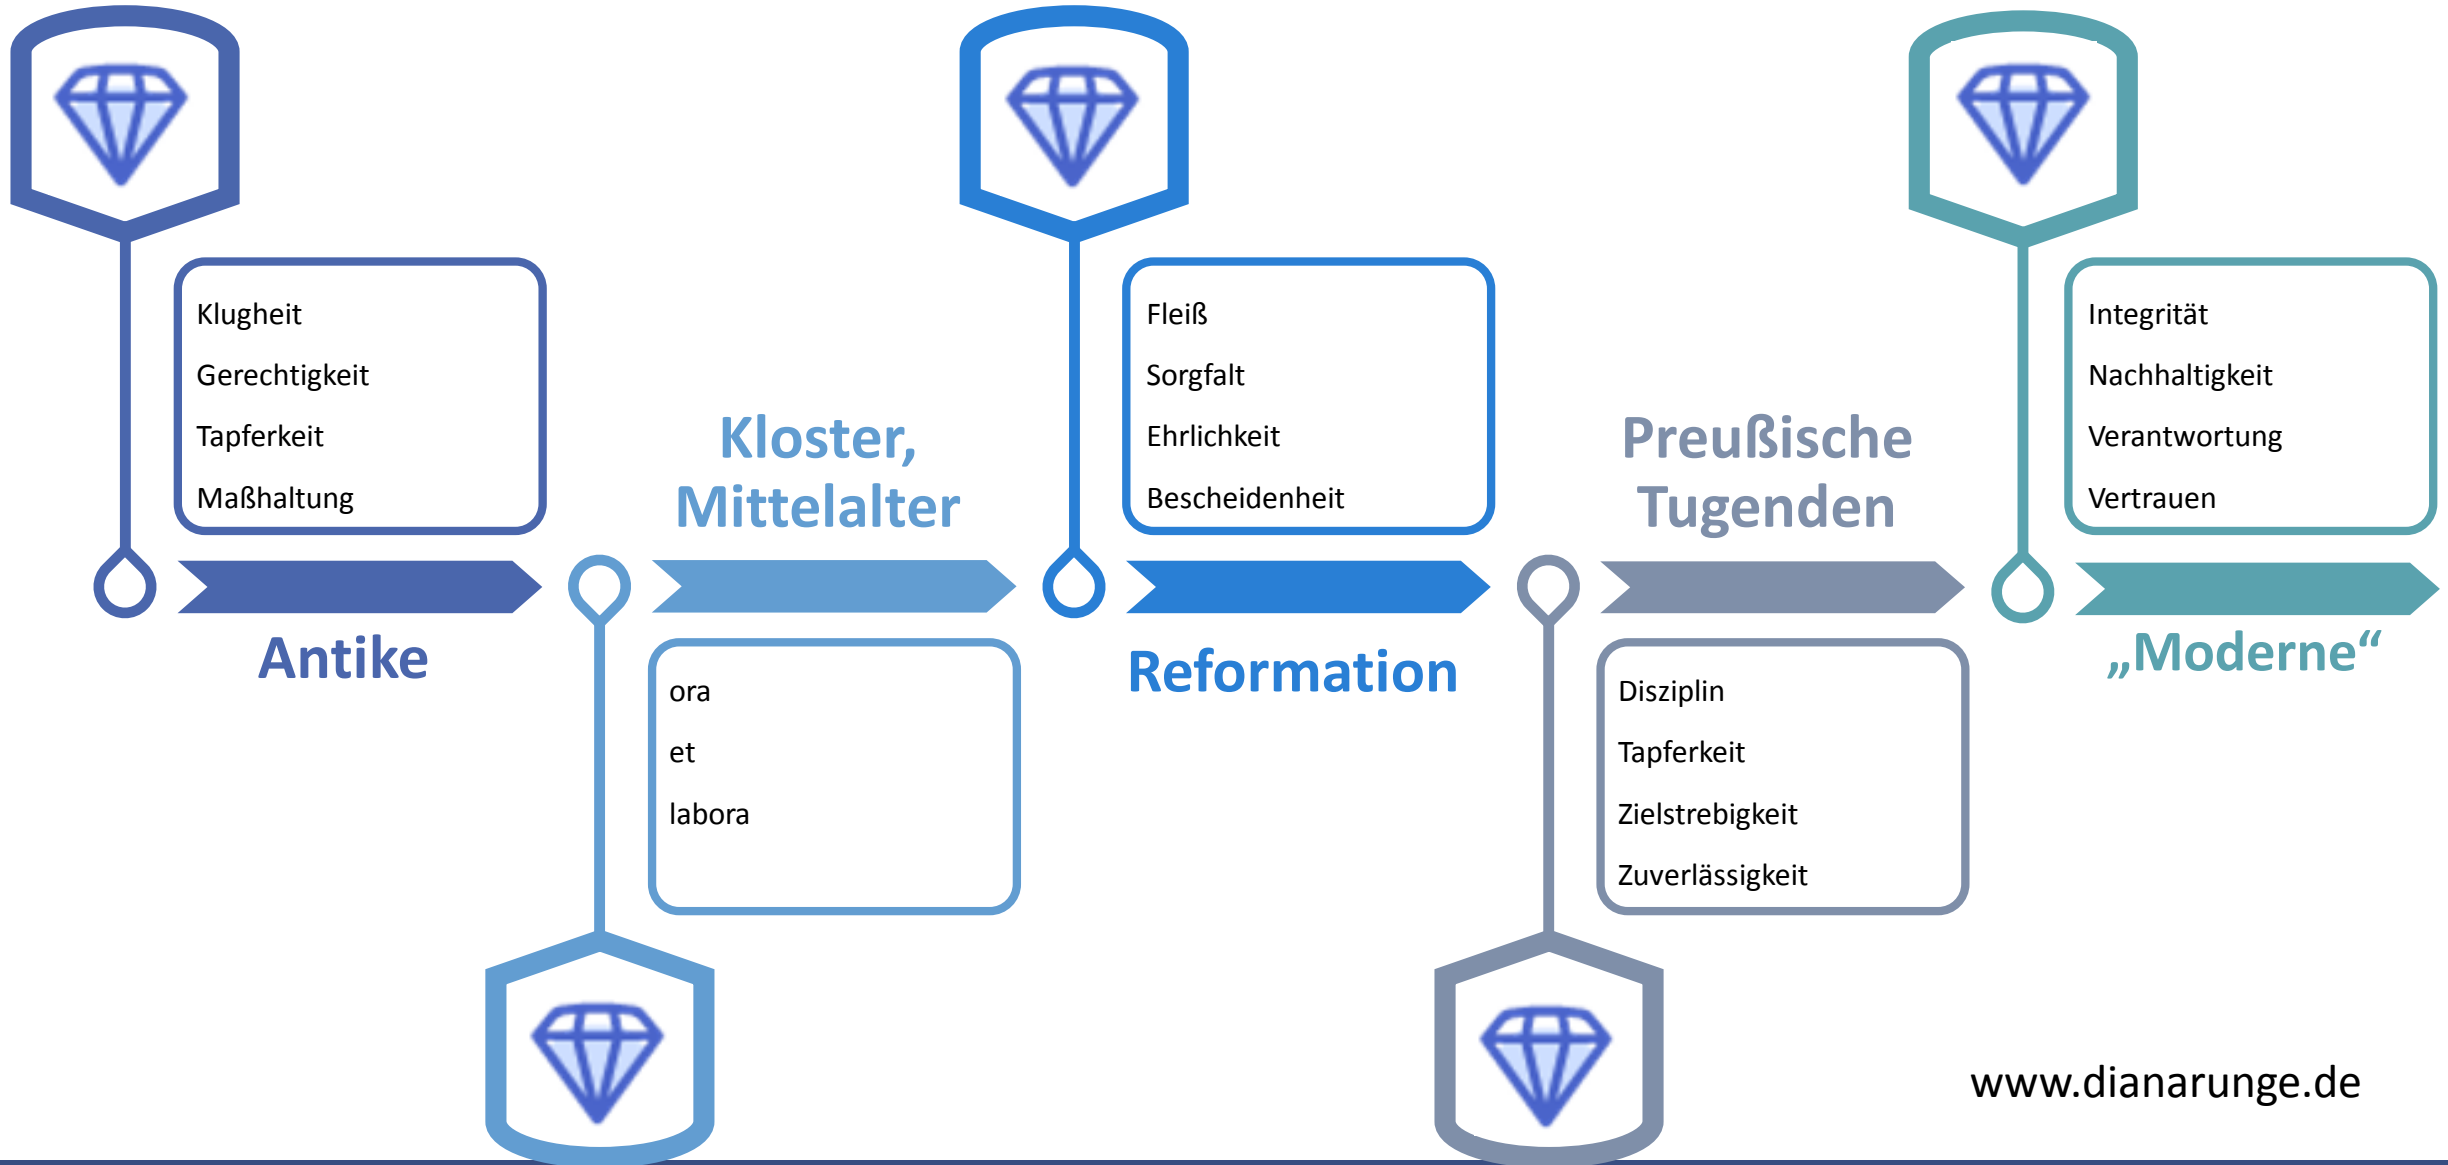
Klugheit
Gerechtigkeit
Tapferkeit
Maßhaltung

Antike

Kloster, Mittelalter

ora
et
labora

Fleiß
Sorgfalt
Ehrlichkeit
Bescheidenheit

Reformation

Preußische Tugenden

Disziplin
Tapferkeit
Zielstrebigkeit
Zuverlässigkeit

Integrität
Nachhaltigkeit
Verantwortung
Vertrauen

„Moderne“

www.dianarunge.de